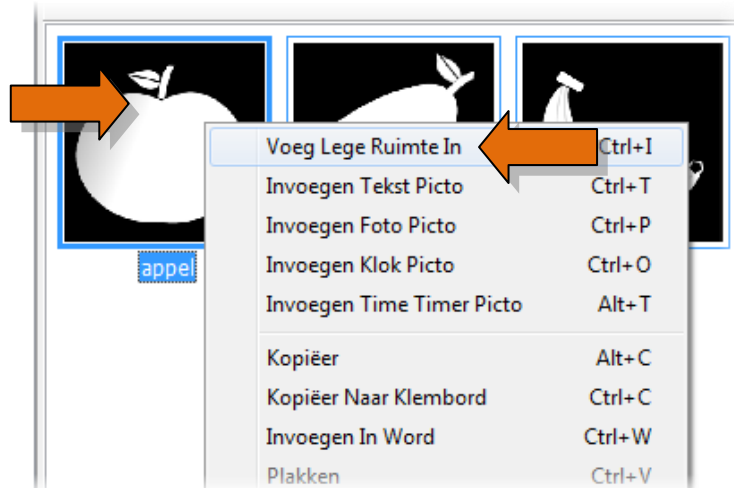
appel

Voeg Lege Ruimte In Ctrl+I
Invoegen Tekst Picto Ctrl+T
Invoegen Foto Picto Ctrl+P
Invoegen Klok Picto Ctrl+O
Invoegen Time Timer Picto Alt+T

Kopiëer Alt+C
Kopiëer Naar Klembord Ctrl+C
Invoegen In Word Ctrl+W
Plakken Ctrl+V